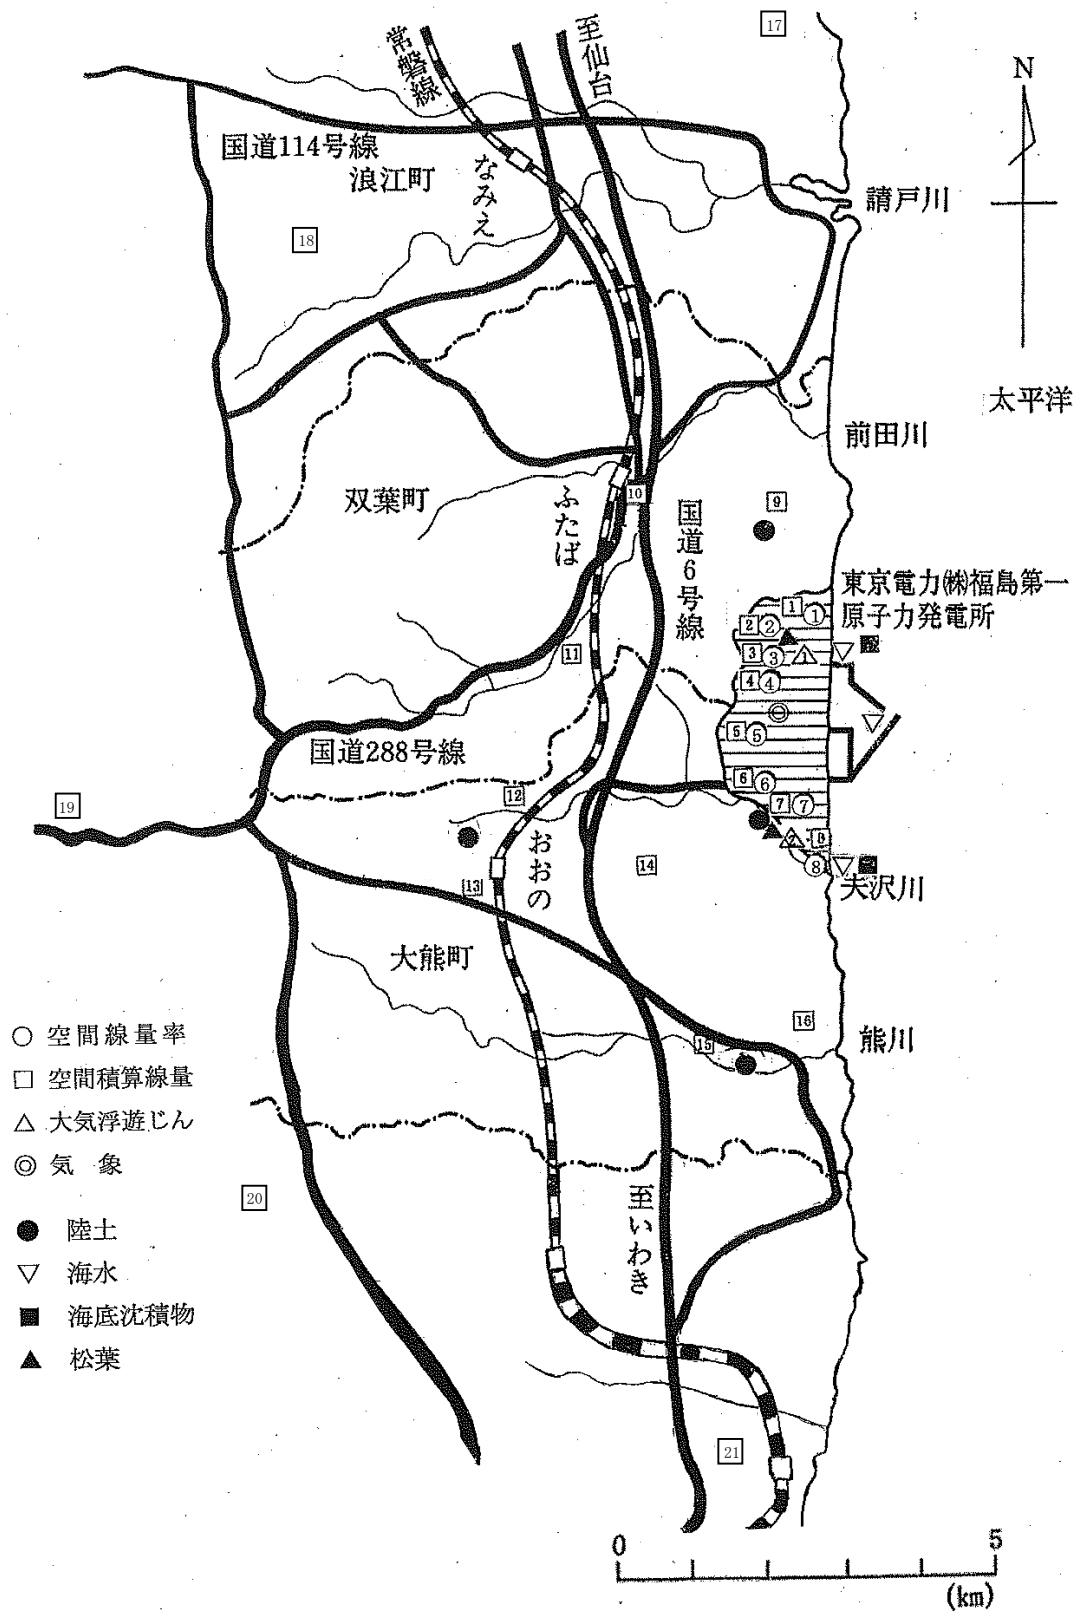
常磐線
至仙台
17
N
国道114号線
浪江町
なみえ
請戸川
18
太平洋
前田川
双葉町
ふたば
10
国道6号線
9
東京電力㈱福島第一原子力発電所
1 ①
2 ②
3 ③
4 ④
5 ⑤
6 ⑥
7 ⑦
8 ⑧
11
国道288号線
19
12
おおの
14
13
夫沢川
大熊町
16
熊川
15
○ 空間線量率
□ 空間積算線量
△ 大気浮遊じん
◎ 気　象
● 陸土
▽ 海水
■ 海底沈積物
▲ 松葉
20
至いわき
21
0
5
(km)